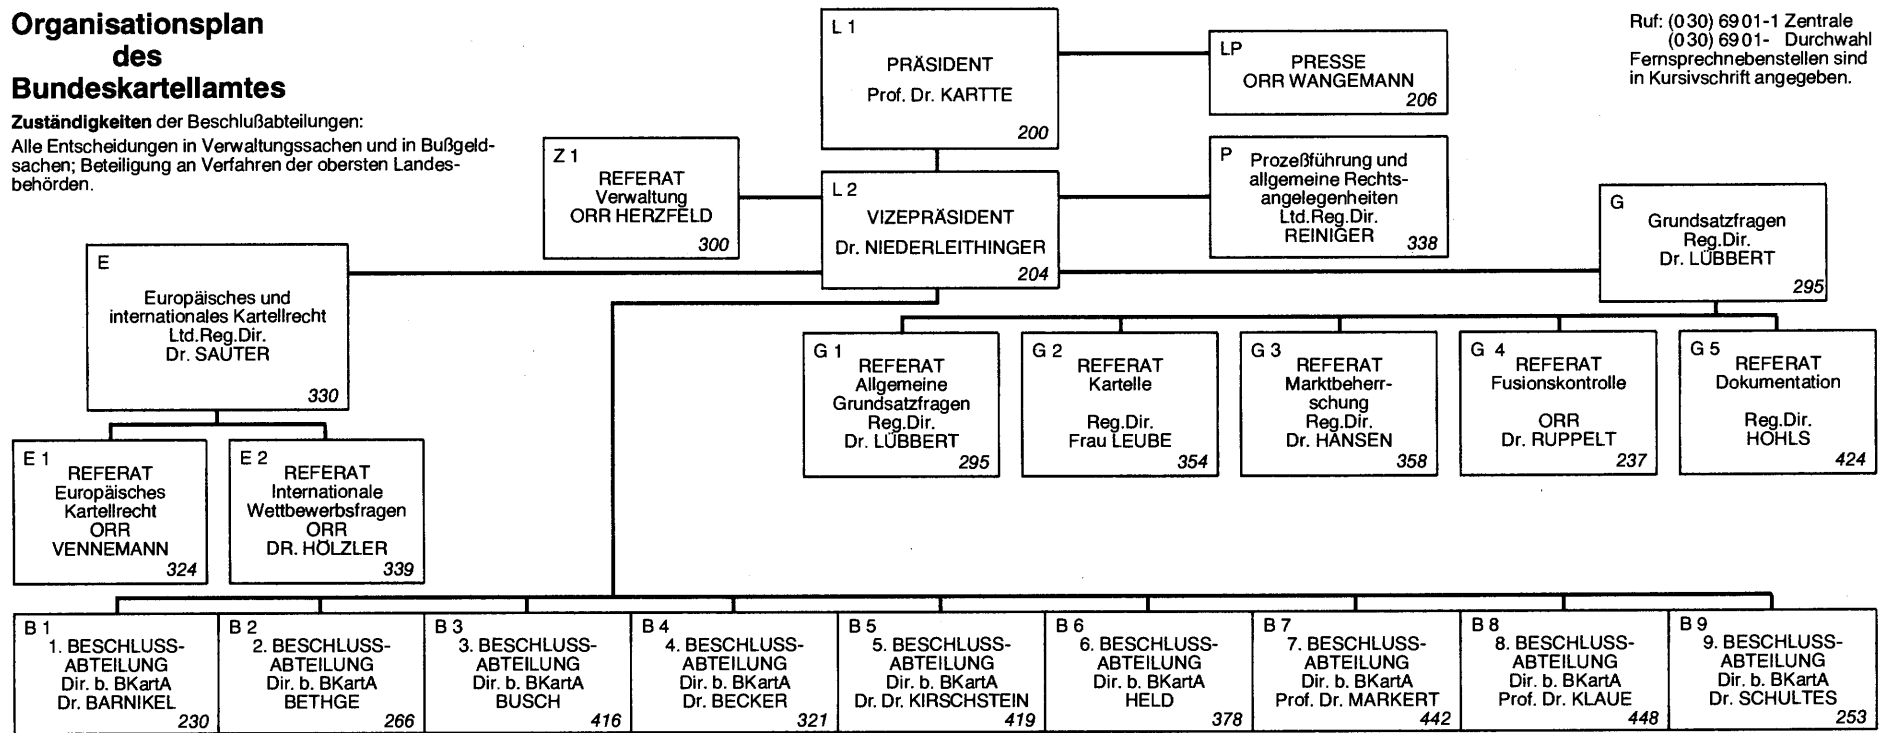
Organisationsplan des Bundeskartellamtes

Zuständigkeiten der Beschlußabteilungen:
Alle Entscheidungen in Verwaltungssachen und in Bußgeldsachen; Beteiligung an Verfahren der obersten Landesbehörden.

Ruf: (030) 6901-1 Zentrale
(030) 6901- Durchwahl
Fernsprechnebenstellen sind in Kursivschrift angegeben.

L 1
PRÄSIDENT
Prof. Dr. KARTTE
200

LP
PRESSE
ORR WANGEMANN
206

Z 1
REFERAT
Verwaltung
ORR HERZFELD
300

L 2
VIZEPRÄSIDENT
Dr. NIEDERLEITHINGER
204

P
Prozeßführung und allgemeine Rechtsangelegenheiten
Ltd.Reg.Dir.
REINIGER
338

G
Grundsatzfragen
Reg.Dir.
Dr. LÜBBERT
295

E
Europäisches und internationales Kartellrecht
Ltd.Reg.Dir.
Dr. SAUTER
330

G 1
REFERAT
Allgemeine Grundsatzfragen
Reg.Dir.
Dr. LÜBBERT
295

G 2
REFERAT
Kartelle
Reg.Dir.
Frau LEUBE
354

G 3
REFERAT
Marktbeherrschung
Reg.Dir.
Dr. HANSEN
358

G 4
REFERAT
Fusionskontrolle
ORR
Dr. RUPPELT
237

G 5
REFERAT
Dokumentation
Reg.Dir.
HOHLS
424

E 1
REFERAT
Europäisches Kartellrecht
ORR
VENNEMANN
324

E 2
REFERAT
Internationale Wettbewerbsfragen
ORR
DR. HÖLZLER
339

B 1
1. BESCHLUSS-ABTEILUNG
Dir. b. BKartA
Dr. BARNIKEL
230

B 2
2. BESCHLUSS-ABTEILUNG
Dir. b. BKartA
BETHGE
266

B 3
3. BESCHLUSS-ABTEILUNG
Dir. b. BKartA
BUSCH
416

B 4
4. BESCHLUSS-ABTEILUNG
Dir. b. BKartA
Dr. BECKER
321

B 5
5. BESCHLUSS-ABTEILUNG
Dir. b. BKartA
Dr. Dr. KIRSCHSTEIN
419

B 6
6. BESCHLUSS-ABTEILUNG
Dir. b. BKartA
HELD
378

B 7
7. BESCHLUSS-ABTEILUNG
Dir. b. BKartA
Prof. Dr. MARKERT
442

B 8
8. BESCHLUSS-ABTEILUNG
Dir. b. BKartA
Prof. Dr. KLAUE
448

B 9
9. BESCHLUSS-ABTEILUNG
Dir. b. BKartA
Dr. SCHULTES
253